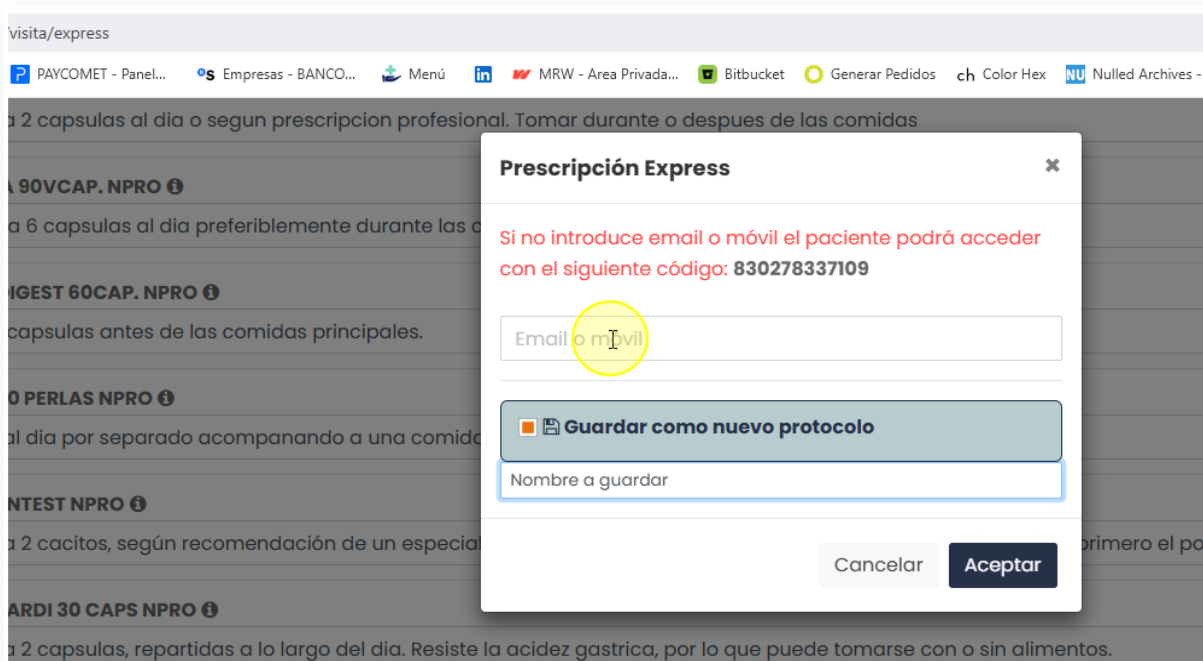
/visita/express

PAYCOMET - Panel... Empresas - BANCO... Menú MRW - Area Privada... Bitbucket Generar Pedidos Color Hex Nulled Archives -

a 2 capsulas al dia o segun prescripcion profesional. Tomar durante o despues de las comidas

A 90VCAP. NPRO

a 6 capsulas al dia preferiblemente durante las c

DIGEST 60CAP. NPRO

capsulas antes de las comidas principales.

0 PERLAS NPRO

al dia por separado acompanando a una comid

NTEST NPRO

a 2 cacitos, según recomendación de un especial primero el po

ARDI 30 CAPS NPRO

a 2 capsulas, repartidas a lo largo del dia. Resiste la acidez gastrica, por lo que puede tomarse con o sin alimentos.

Prescripción Express

×

Si no introduce email o móvil el paciente podrá acceder con el siguiente código: 830278337109

Email o móvil

Guardar como nuevo protocolo

Nombre a guardar

Cancelar

Aceptar